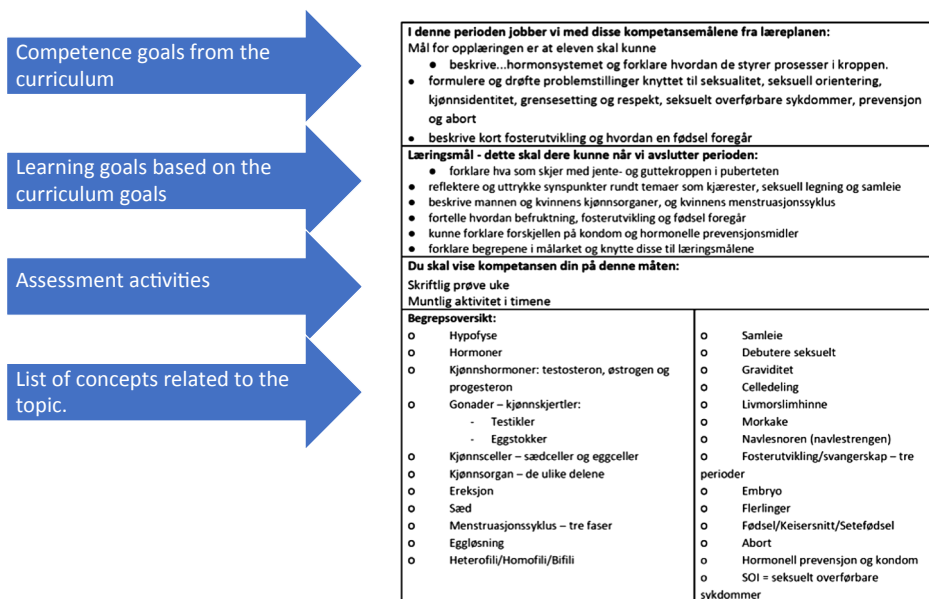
Competence goals from the curriculum

Learning goals based on the curriculum goals

Assessment activities

List of concepts related to the topic.

**I denne perioden jobber vi med disse kompetansemålene fra læreplanen:**
Mål for opplæringen er at eleven skal kunne
- beskrive...hormonsystemet og forklare hvordan de styrer prosesser i kroppen.
- formulere og drøfte problemstillinger knyttet til seksualitet, seksuell orientering, kjønnsidentitet, grensesetting og respekt, seksuelt overførbare sykdommer, prevensjon og abort
- beskrive kort fosterutvikling og hvordan en fødsel foregår

**Læringsmål - dette skal dere kunne når vi avslutter perioden:**
- forklare hva som skjer med jente- og guttekroppen i puberteten
- reflektere og uttrykke synspunkter rundt temaer som kjærester, seksuell legning og samleie
- beskrive mannen og kvinnens kjønnsorganer, og kvinnens menstruasjonssyklus
- fortelle hvordan befruktning, fosterutvikling og fødsel foregår
- kunne forklare forskjellen på kondom og hormonelle prevensjonsmidler
- forklare begrepene i målarket og knytte disse til læringsmålene

**Du skal vise kompetansen din på denne måten:**
Skriftlig prøve uke
Muntlig aktivitet i timene

**Begrepsoversikt:**
o Hypofyse
o Hormoner
o Kjønnshormoner: testosteron, østrogen og progesteron
o Gonader – kjønnskjertler:
- Testikler
- Eggstokker
o Kjønnsceller – sædceller og eggceller
o Kjønnsorgan – de ulike delene
o Ereksjon
o Sæd
o Menstruasjonssyklus – tre faser
o Eggløsning
o Heterofili/Homofili/Bifili

o Samleie
o Debutere seksuelt
o Graviditet
o Celledeling
o Livmorslimhinne
o Morkake
o Navlesnoren (navlestrengen)
o Fosterutvikling/svangerskap – tre perioder
o Embryo
o Flerlinger
o Fødsel/Keisersnitt/Setefødsel
o Abort
o Hormonell prevensjon og kondom
o SOI = seksuelt overførbare sykdommer